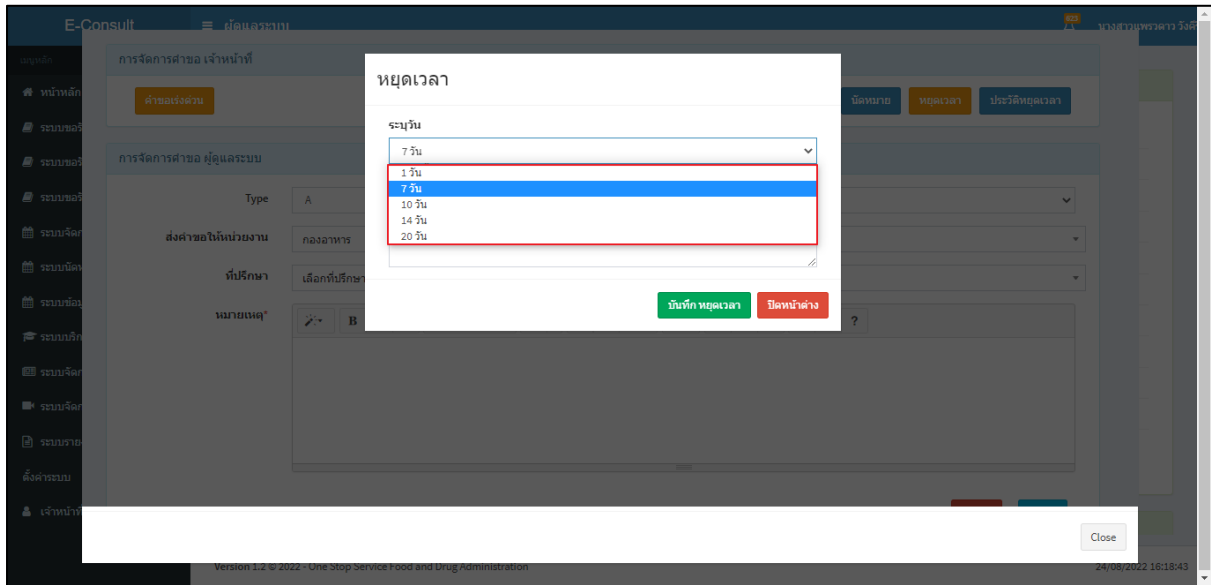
E-Consult
≡ ผู้ดูแลระบบ
นางสาวพรดาว วังดี
เมนูหลัก
หน้าหลัก
ระบบขอรั
ระบบขอรั
ระบบขอรั
ระบบจัดก
ระบบนัดห
ระบบข้อมู
ระบบบริก
ระบบจัดก
ระบบจัดก
ระบบราย
ตั้งค่าระบบ
เจ้าหน้าที่

การจัดการคำขอ เจ้าหน้าที่
คำขอเร่งด่วน
นัดหมาย
หยุดเวลา
ประวัติหยุดเวลา

การจัดการคำขอ ผู้ดูแลระบบ
Type
A
ส่งคำขอให้หน่วยงาน
กองอาหาร
ที่ปรึกษา
เลือกที่ปรึกษา
หมายเหตุ*

หยุดเวลา
ระบุวัน
7 วัน
1 วัน
7 วัน
10 วัน
14 วัน
20 วัน
บันทึก หยุดเวลา
ปิดหน้าต่าง

Close
Version 1.2 © 2022 - One Stop Service Food and Drug Administration
24/08/2022 16:18:43